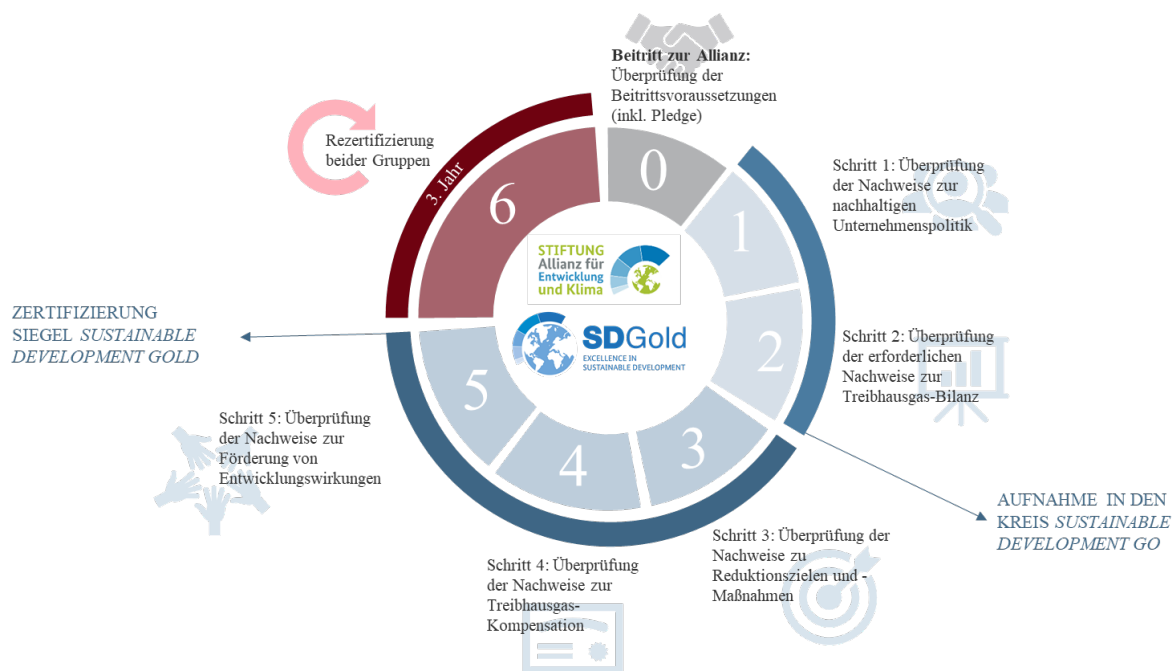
Beitritt zur Allianz: Überprüfung der Beitrittsvoraussetzungen (inkl. Pledge)

Rezertifizierung beider Gruppen

3. Jahr

6

0

1

2

3

4

5

STIFTUNG Allianz für Entwicklung und Klima

SDGold EXCELLENCE IN SUSTAINABLE DEVELOPMENT

Schritt 1: Überprüfung der Nachweise zur nachhaltigen Unternehmenspolitik

Schritt 2: Überprüfung der erforderlichen Nachweise zur Treibhausgas-Bilanz

ZERTIFIZIERUNG SIEGEL *SUSTAINABLE DEVELOPMENT GOLD*

Schritt 5: Überprüfung der Nachweise zur Förderung von Entwicklungswirkungen

AUFNAHME IN DEN KREIS *SUSTAINABLE DEVELOPMENT GO*

Schritt 3: Überprüfung der Nachweise zu Reduktionszielen und -Maßnahmen

Schritt 4: Überprüfung der Nachweise zur Treibhausgas-Kompensation